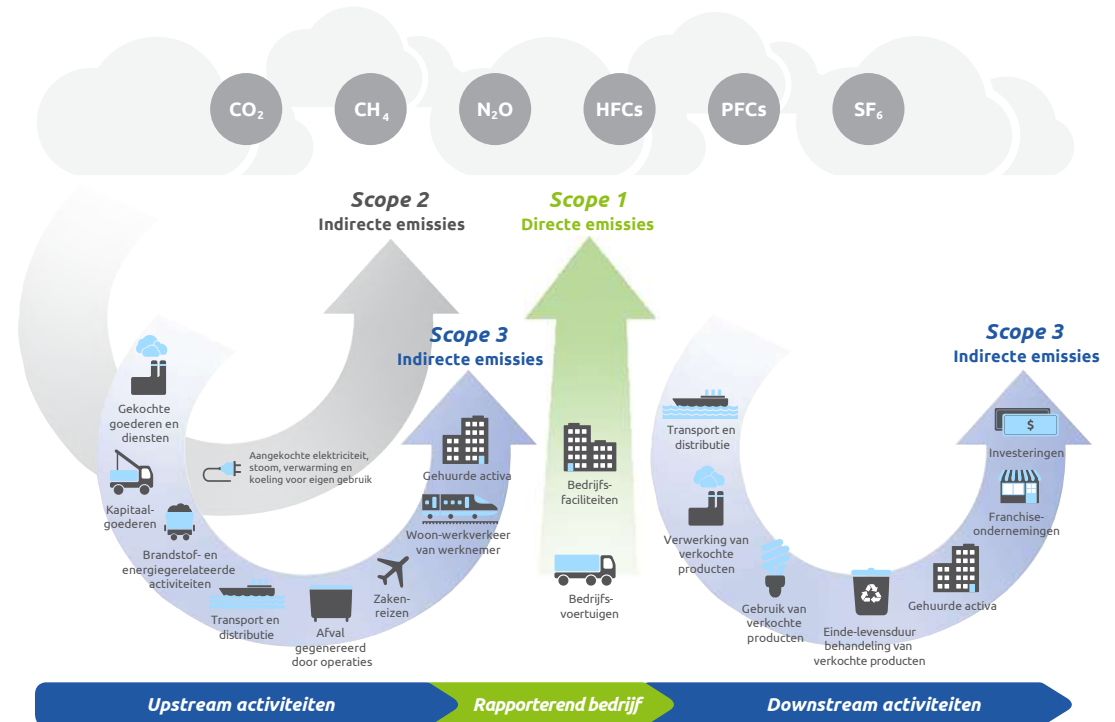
$CO_2$ $CH_4$ $N_2O$ HFCs PFCs $SF_6$

Scope 2
Indirecte emissies

Scope 1
Directe emissies

Scope 3
Indirecte emissies

Scope 3
Indirecte emissies

Gekochte goederen en diensten

Kapitaalgoederen

Brandstof- en energiegerelateerde activiteiten

Transport en distributie

Afval gegenereerd door operaties

Zakenreizen

Woon-werkverkeer van werknemer

Gehuurde activa

Aangekochte elektriciteit, stoom, verwarming en koeling voor eigen gebruik

Bedrijfsfaciliteiten

Bedrijfsvoertuigen

Transport en distributie

Verwerking van verkochte producten

Gebruik van verkochte producten

Einde-levensduur behandeling van verkochte producten

Gehuurde activa

Franchiseondernemingen

Investeringen

$

Upstream activiteiten

Rapporterend bedrijf

Downstream activiteiten